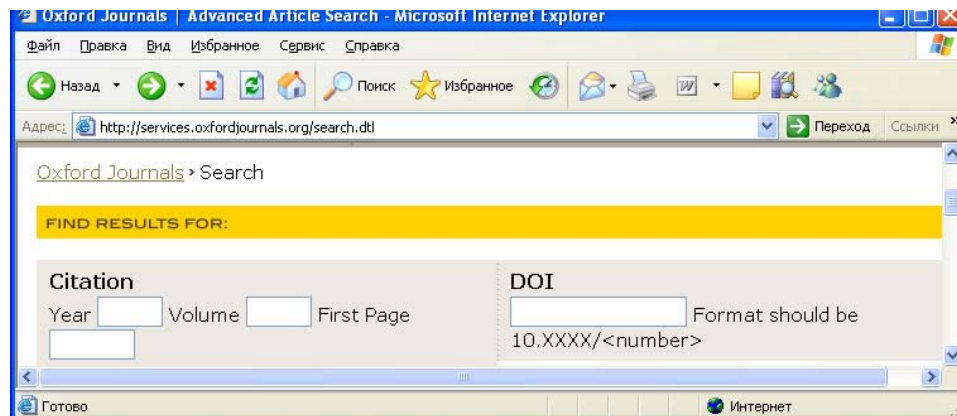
Oxford Journals | Advanced Article Search - Microsoft Internet Explorer

Файл Правка Вид Избранное Сервис Справка

Назад Поиск Избранное

Адрес: http://services.oxfordjournals.org/search.dtl Переход Ссылки

Oxford Journals › Search

FIND RESULTS FOR:

Citation
Year Volume First Page

DOI
Format should be 10.XXXX/<number>

Готово Интернет